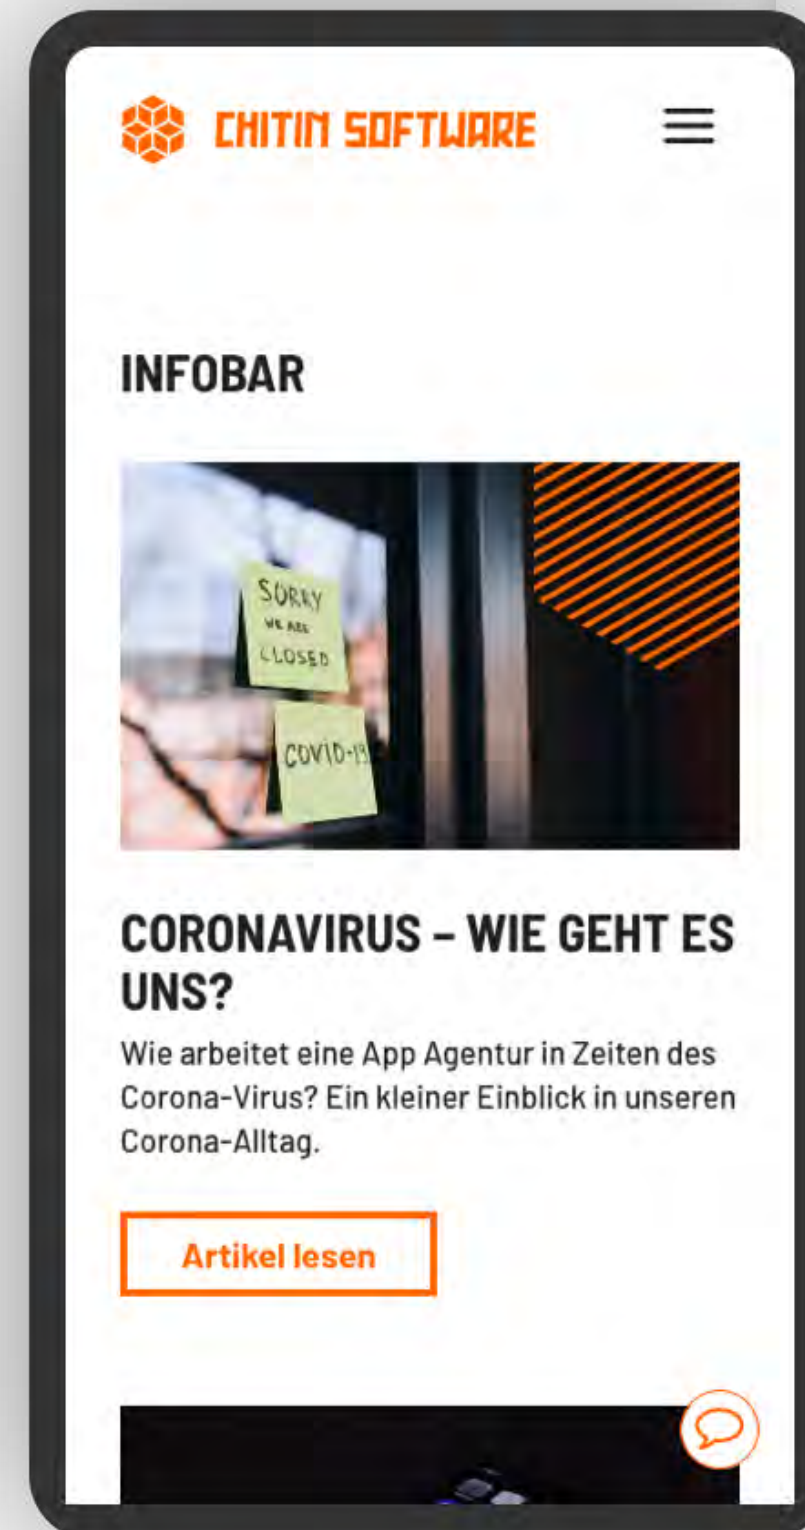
CHITIN SOFTWARE

INFOBAR

SORRY
WE ARE
CLOSED

COVID-19

CORONAVIRUS – WIE GEHT ES UNS?

Wie arbeitet eine App Agentur in Zeiten des Corona-Virus? Ein kleiner Einblick in unseren Corona-Alltag.

Artikel lesen